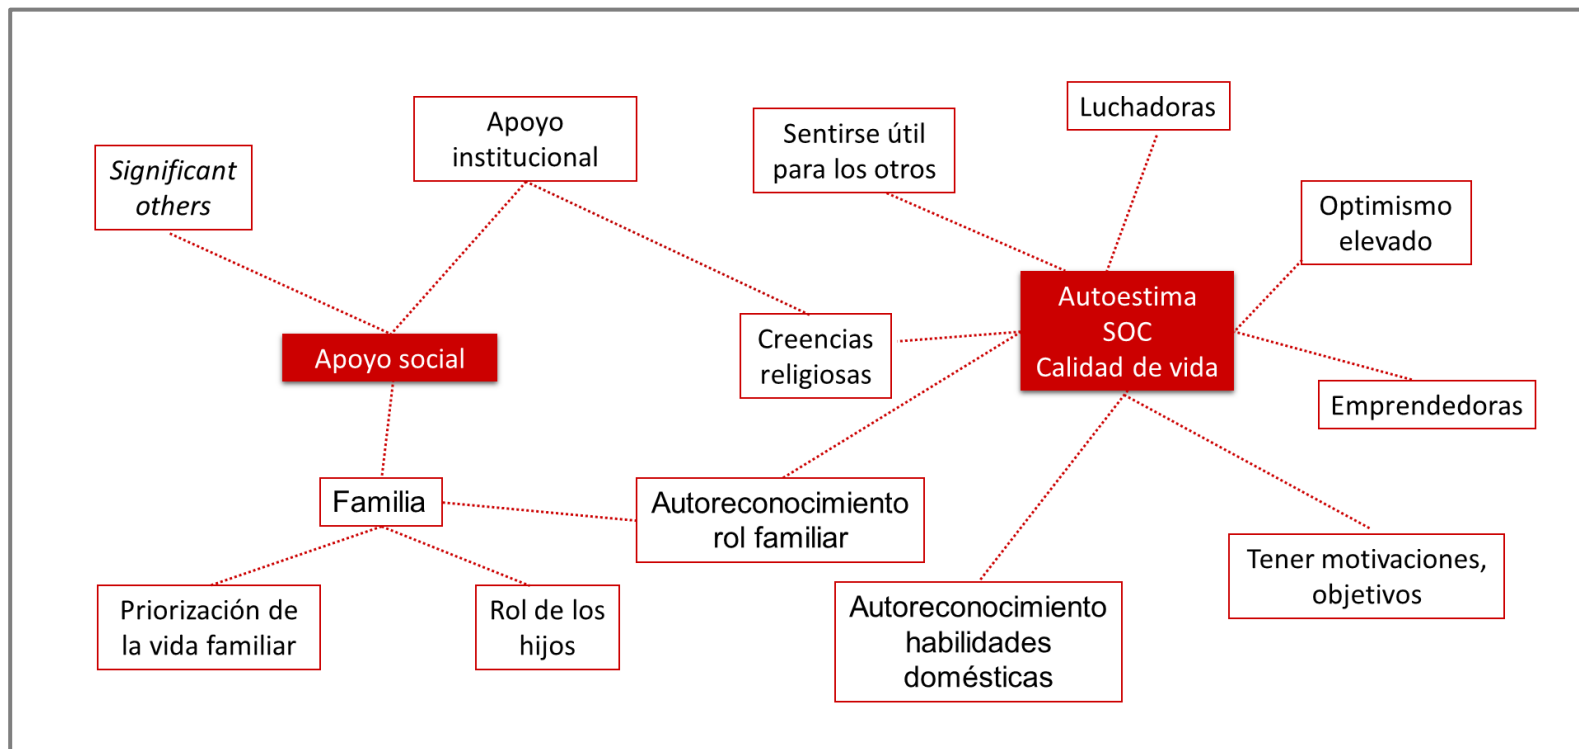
Apoyo institucional

Significant others

Apoyo social

Sentirse útil para los otros

Luchadoras

Optimismo elevado

Creencias religiosas

Autoestima
SOC
Calidad de vida

Emprendedoras

Familia

Autoreconocimiento rol familiar

Priorización de la vida familiar

Rol de los hijos

Autoreconocimiento habilidades domésticas

Tener motivaciones, objetivos